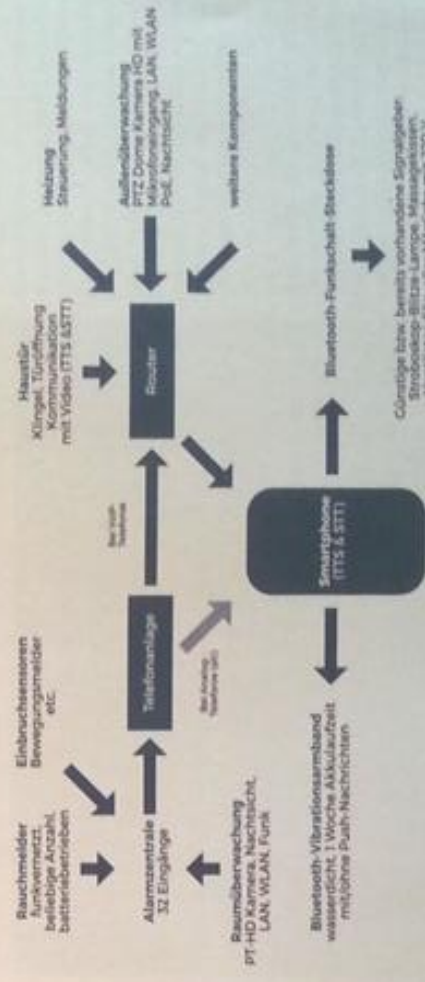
Rauchmelder
funkvernetzt,
beliebige Anzahl,
batteriebetrieben

Einbruchsensoren
Bewegungsmelder
etc

Alarmzentrale
32 Eingänge

Raumüberwachung
PT-HD Kamera, Nachtsicht,
LAN, WLAN, Funk

Telefonanlage

Bei Analog-Telefonie (alt)

Bei VoIP-Telefonie

Haustür
Klingel, Türöffnung
Kommunikation
mit Video (TTS &STT)

Router

Heizung
Steuerung, Meldungen

Außenüberwachung
PTZ Dome Kamera HD mit
Mikrofoneingang, LAN, WLAN
PoE, Nachtsicht

weitere Komponenten

Smartphone
(TTS & STT)

Bluetooth-Vibrationsarmband
wasserdicht, 1 Woche Akkulaufzeit
mit/ohne Push-Nachrichten

Bluetooth-Funkschalt-Steckdose

Günstige bzw. bereits vorhandene Signalgeber
Stroboskop-Blitz-Lampe, Massagekissen,
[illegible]